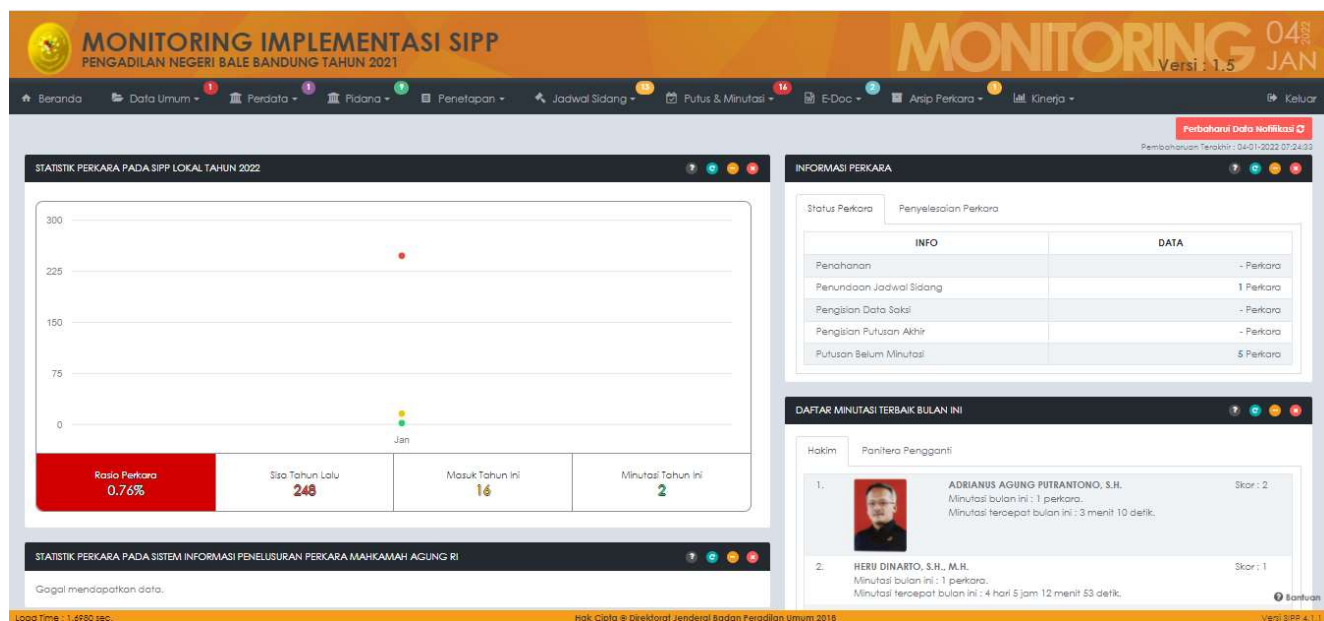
MONITORING IMPLEMENTASI SIPP
PENGADILAN NEGERI BALE BANDUNG TAHUN 2021

MONITORING Versi : 1.5 04 2022 JAN

Beranda  Data Umum 1  Perdata 1  Pidana 9  Penetapan  Jadwal Sidang 13  Putus & Minutasi 16  E-Doc 2  Arsip Perkara 1  Kinerja  Keluar

Perbaharui Data Notifikasi
Pembaharuan Terakhir : 04-01-2022 07:24:33

STATISTIK PERKARA PADA SIPP LOKAL TAHUN 2022

300
225
150
75
0
Jan

| Rasio Perkara | Sisa Tahun Lalu | Masuk Tahun Ini | Minutasi Tahun Ini |
|---|---|---|---|
| 0.76% | 248 | 16 | 2 |

STATISTIK PERKARA PADA SISTEM INFORMASI PENELUSURAN PERKARA MAHKAMAH AGUNG RI

Gagal mendapatkan data.

INFORMASI PERKARA

Status Perkara  Penyelesaian Perkara

| INFO | DATA |
|---|---|
| Penahanan | - Perkara |
| Penundaan Jadwal Sidang | 1 Perkara |
| Pengisian Data Saksi | - Perkara |
| Pengisian Putusan Akhir | - Perkara |
| Putusan Belum Minutasi | 5 Perkara |

DAFTAR MINUTASI TERBAIK BULAN INI

Hakim  Panitera Pengganti

1. ADRIANUS AGUNG PUTRANTONO, S.H.  Skor : 2
Minutasi bulan ini : 1 perkara.
Minutasi tercepat bulan ini : 3 menit 10 detik.

2. HERU DINARTO, S.H., M.H.  Skor : 1
Minutasi bulan ini : 1 perkara.
Minutasi tercepat bulan ini : 4 hari 5 jam 12 menit 53 detik.

Bantuan

Load Time : 1.6980 sec.  Hak Cipta © Direktorat Jenderal Badan Peradilan Umum 2018  Versi SIPP 4.1.1